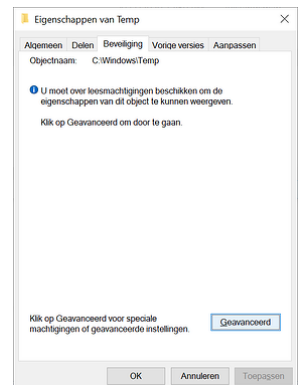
Eigenschappen van Temp

Algemeen | Delen | Beveiliging | Vorige versies | Aanpassen

Objectnaam: C:\Windows\Temp

U moet over leesmachtigingen beschikken om de eigenschappen van dit object te kunnen weergeven.

Klik op Geavanceerd om door te gaan.

Klik op Geavanceerd voor speciale machtigingen of geavanceerde instellingen.

Geavanceerd

OK | Annuleren | Toepassen